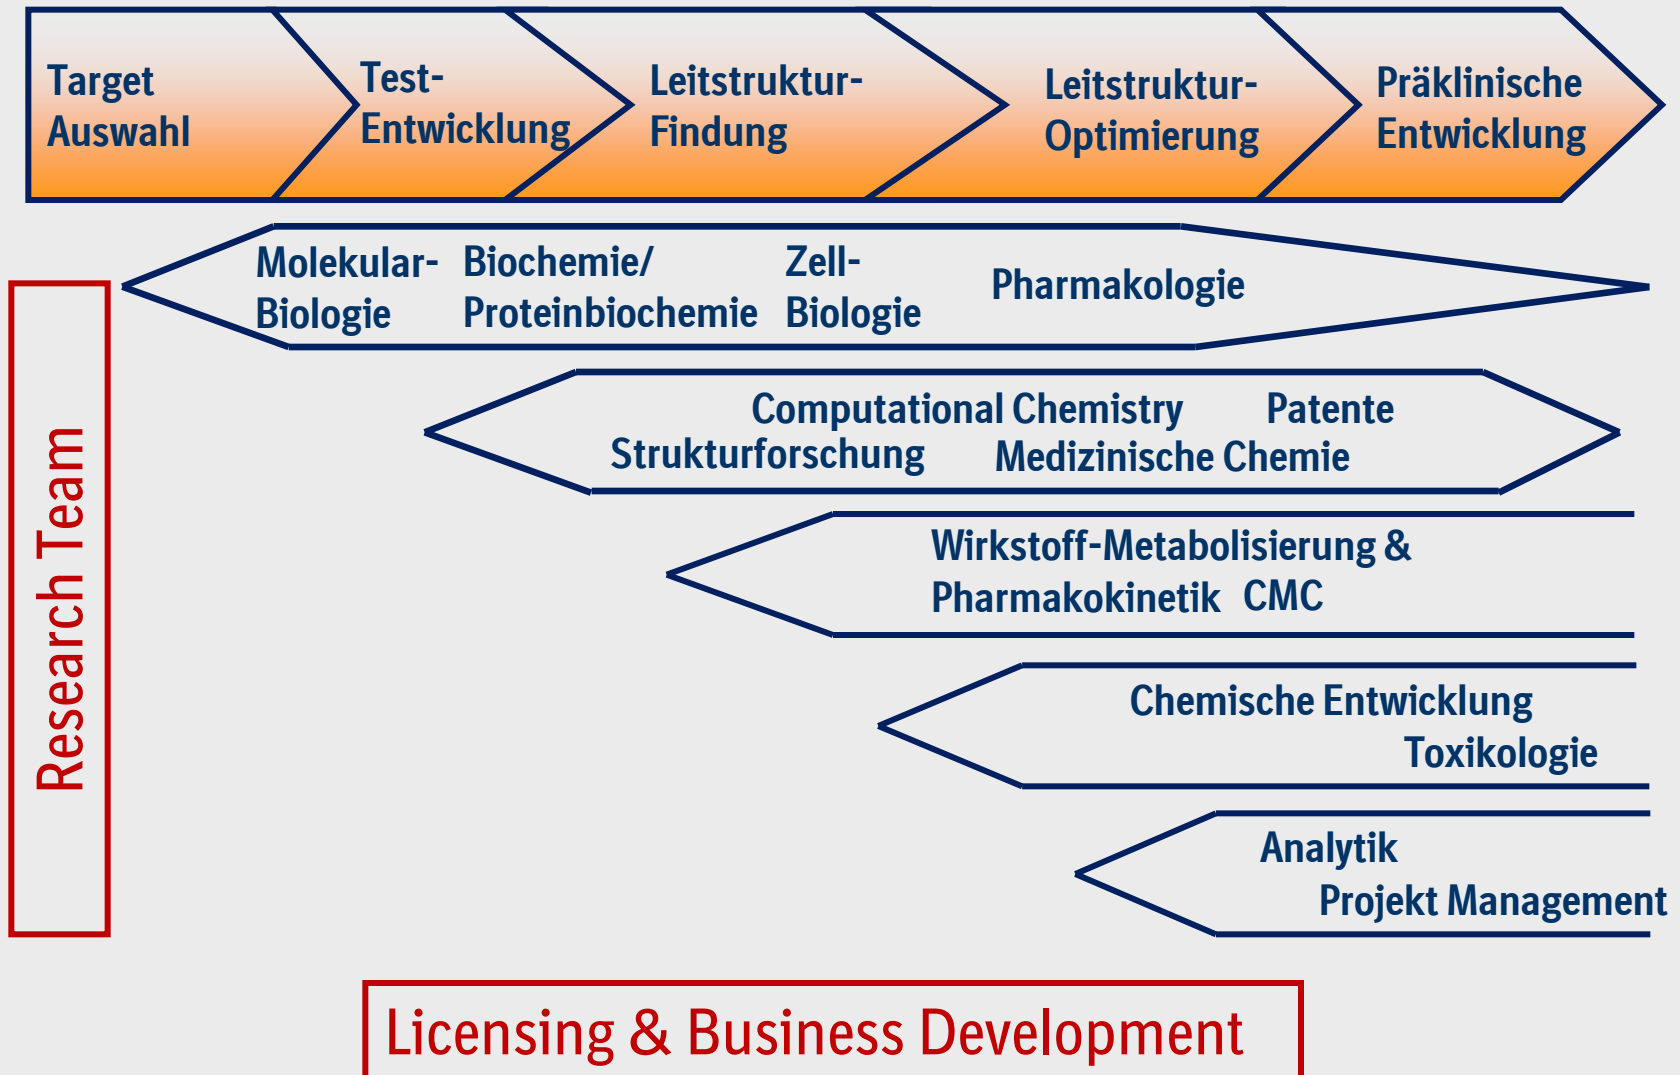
Target Auswahl

Test-Entwicklung

Leitstruktur-Findung

Leitstruktur-Optimierung

Präklinische Entwicklung

Research Team

Molekular-Biologie

Biochemie/ Proteinbiochemie

Zell-Biologie

Pharmakologie

Computational Chemistry

Patente

Strukturforschung

Medizinische Chemie

Wirkstoff-Metabolisierung & Pharmakokinetik

CMC

Chemische Entwicklung

Toxikologie

Analytik

Projekt Management

Licensing & Business Development